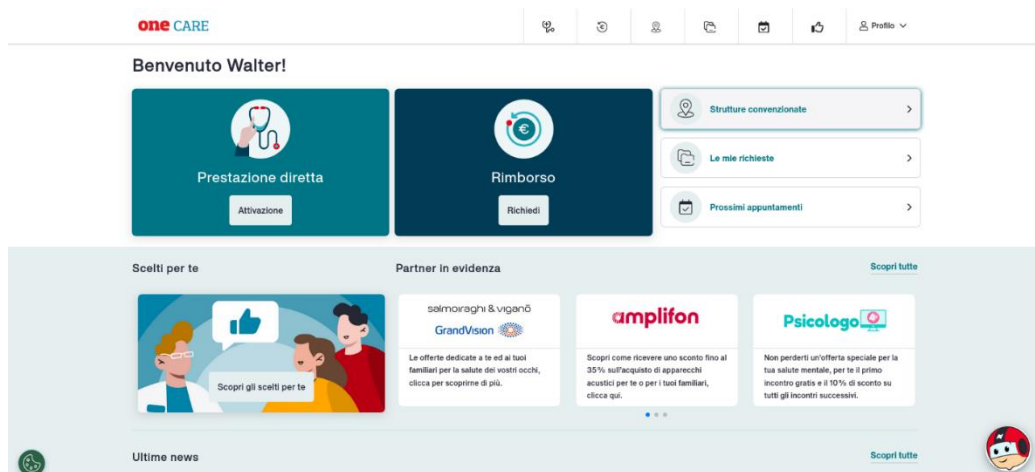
one CARE

Profilo

Benvenuto Walter!

Prestazione diretta

Attivazione

Rimborso

Richiedi

Strutture convenzionate

Le mie richieste

Prossimi appuntamenti

Scelti per te

Scopri gli scelti per te

Partner in evidenza

Scopri tutte

salmoiraghi & viganò
GrandVision

Le offerte dedicate a te ed ai tuoi familiari per la salute dei vostri occhi, clicca per scoprirne di più.

amplifon

Scopri come ricevere uno sconto fino al 35% sull'acquisto di apparecchi acustici per te o per i tuoi familiari, clicca qui.

Psicologo

Non perderti un'offerta speciale per la tua salute mentale, per te il primo incontro gratis e il 10% di sconto su tutti gli incontri successivi.

Ultime news

Scopri tutte